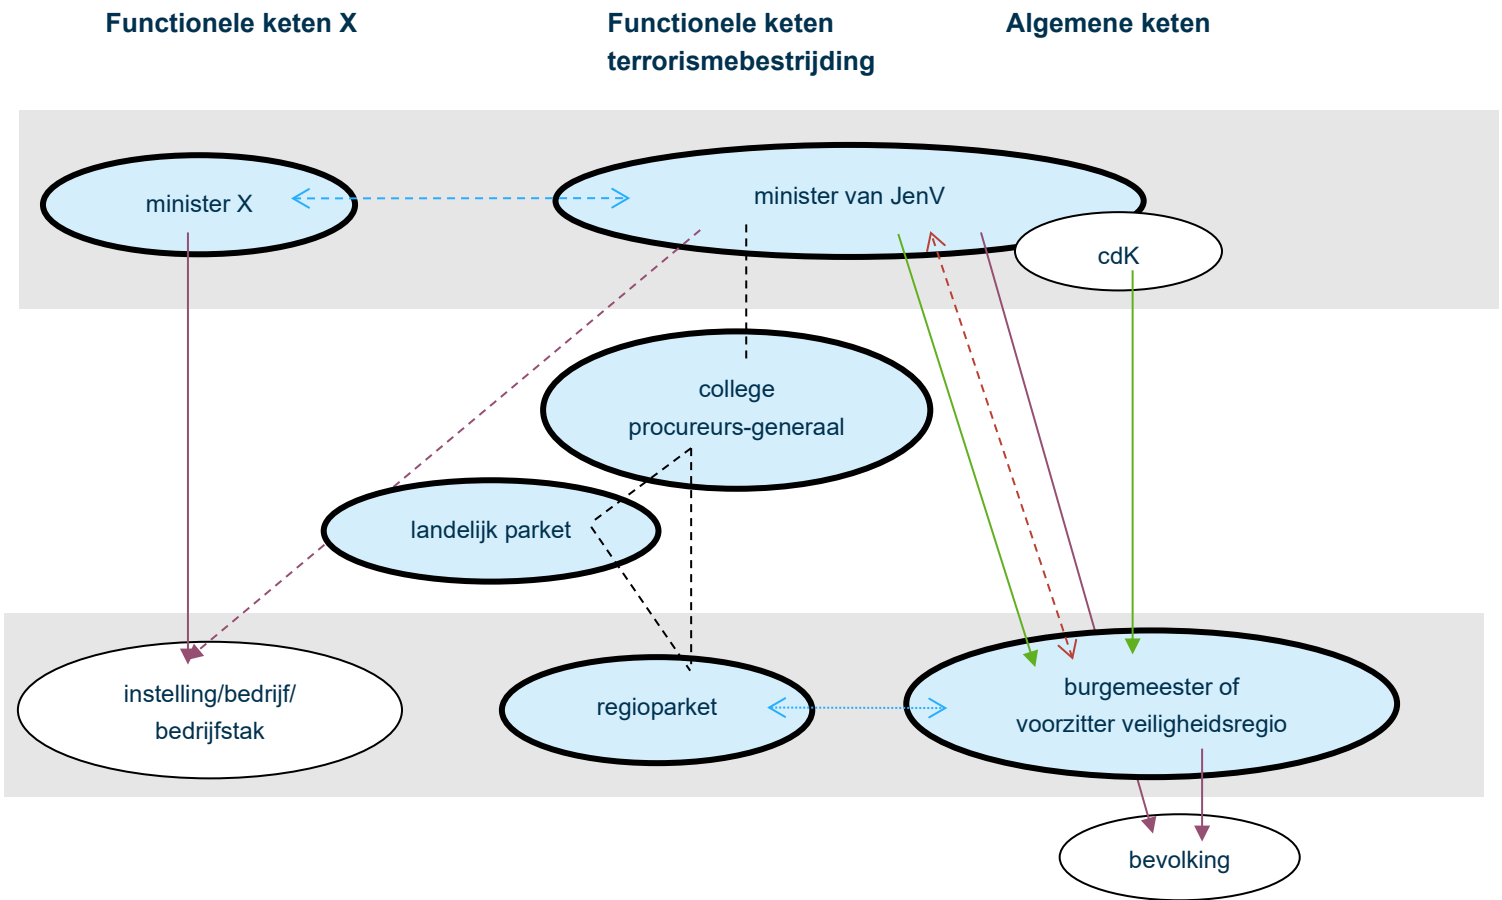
Functionele keten X

Functionele keten terrorismebestrijding

Algemene keten

minister X

minister van JenV

cdK

college procureurs-generaal

landelijk parket

instelling/bedrijf/ bedrijfstak

regioparket

burgemeester of voorzitter veiligheidsregio

bevolking